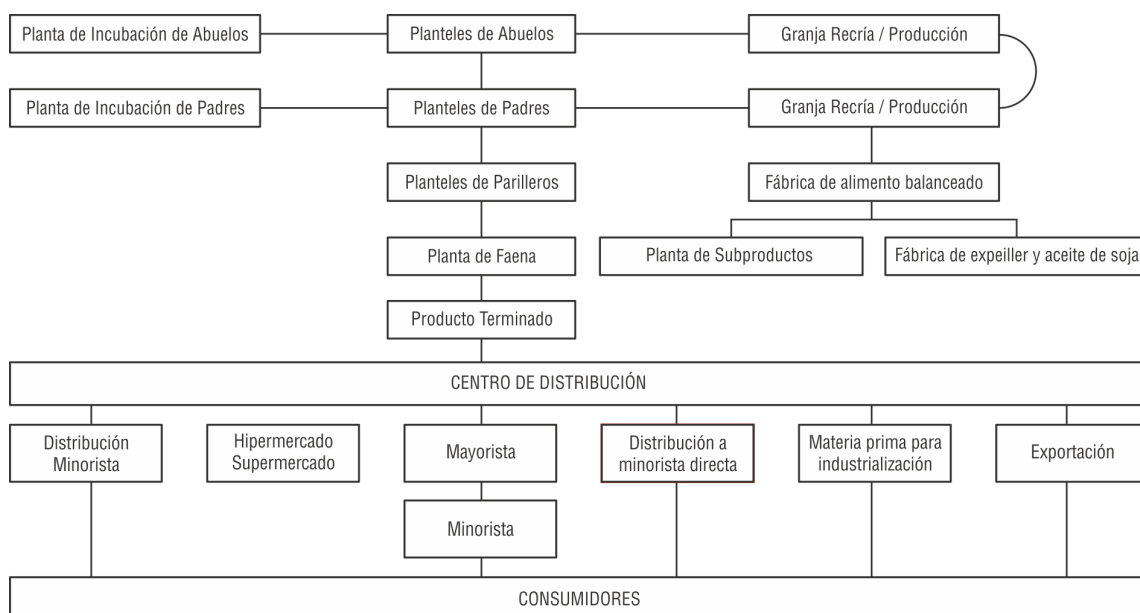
Planta de Incubación de Abuelos

Planteles de Abuelos

Granja Recría / Producción

Planta de Incubación de Padres

Planteles de Padres

Granja Recría / Producción

Planteles de Parilleros

Fábrica de alimento balanceado

Planta de Faena

Planta de Subproductos

Fábrica de expeiller y aceite de soja

Producto Terminado

CENTRO DE DISTRIBUCIÓN

Distribución Minorista

Hipermercado Supermercado

Mayorista

Distribución a minorista directa

Materia prima para industrialización

Exportación

Minorista

CONSUMIDORES